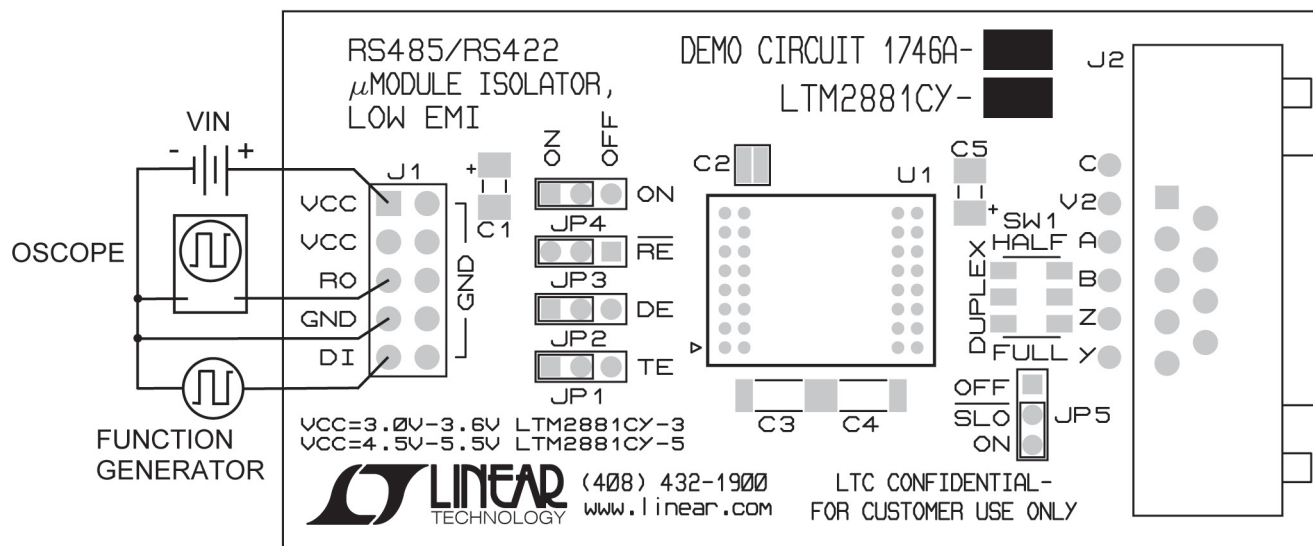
RS485/RS422
$\mu$MODULE ISOLATOR,
LOW EMI

DEMO CIRCUIT 1746A-
LTM2881CY-

J2

VIN
- +

OSCOPE

J1
VCC
VCC
RO
GND
DI
GND

+
C1

ON OFF
ON
JP4
$\overline{RE}$
JP3
DE
JP2
TE
JP1

C2
U1

C5
+
SW1
HALF
DUPLEX
FULL

C
V2
A
B
Z
Y

OFF
$\overline{SLO}$
ON
JP5

C3
C4

FUNCTION
GENERATOR

VCC=3.0V-3.6V LTM2881CY-3
VCC=4.5V-5.5V LTM2881CY-5

LINEAR
TECHNOLOGY
(408) 432-1900
www.linear.com

LTC CONFIDENTIAL-
FOR CUSTOMER USE ONLY